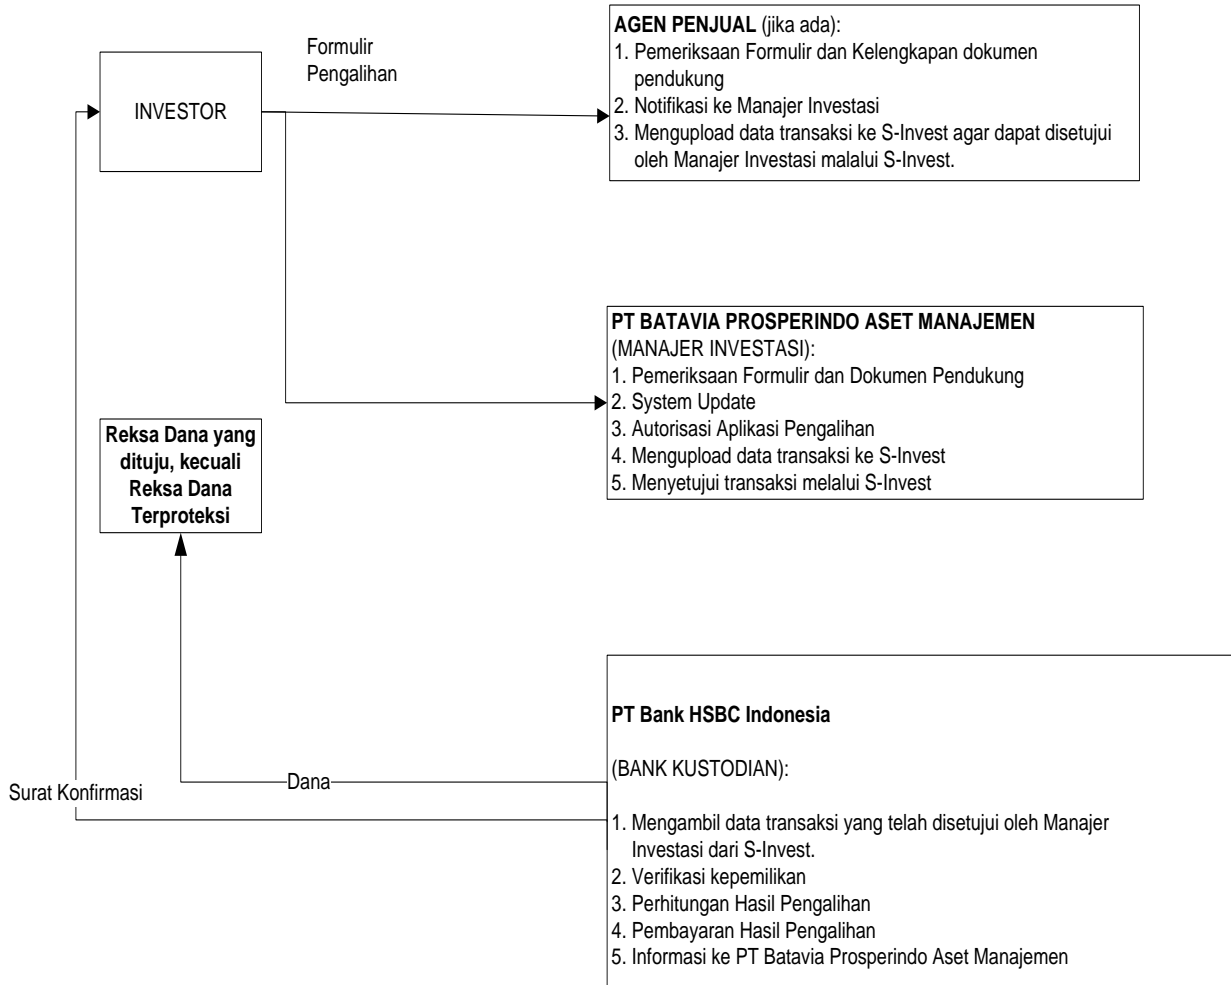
INVESTOR

Formulir Pengalihan

AGEN PENJUAL (jika ada):
1. Pemeriksaan Formulir dan Kelengkapan dokumen pendukung
2. Notifikasi ke Manajer Investasi
3. Mengupload data transaksi ke S-Invest agar dapat disetujui oleh Manajer Investasi malalui S-Invest.

PT BATAVIA PROSPERINDO ASET MANAJEMEN
(MANAJER INVESTASI):
1. Pemeriksaan Formulir dan Dokumen Pendukung
2. System Update
3. Autorisasi Aplikasi Pengalihan
4. Mengupload data transaksi ke S-Invest
5. Menyetujui transaksi melalui S-Invest

Reksa Dana yang dituju, kecuali Reksa Dana Terproteksi

Dana

Surat Konfirmasi

PT Bank HSBC Indonesia

(BANK KUSTODIAN):

1. Mengambil data transaksi yang telah disetujui oleh Manajer Investasi dari S-Invest.
2. Verifikasi kepemilikan
3. Perhitungan Hasil Pengalihan
4. Pembayaran Hasil Pengalihan
5. Informasi ke PT Batavia Prosperindo Aset Manajemen